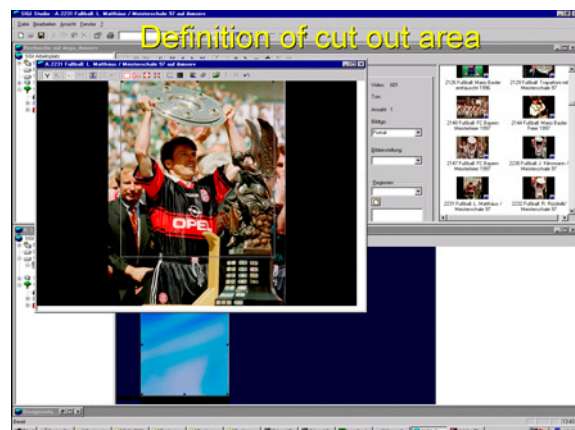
Definition of cut out area

SIGI Studio - A 2231 Fußball L. Matthäus / Meisterschale 97 auf äusserer

Datei Bearbeiten Ansicht Fenster ?

A 2231 Fußball L. Matthäus / Meisterschale 97 auf äusserer

OPEL

Video: 601

Ton:

Anzahl: 1

Bildtyp

Portrait

Bildbearbeitung

Regionen

2126 Fußball Mario Basler anhäuscht 1996

2129 Fußball Trapattoni mit Meisterschale 97

2140 Fußball FC Bayern Meisterschale 1997

2144 Fußball Mario Basler Feier 1997

2147 Fußball FC Bayern Meisterschale 1997

2230 Fußball J. Klinsmann / Meisterschale 97

2231 Fußball L. Matthäus / Meisterschale 97

2232 Fußball R. Rizzitelli / Meisterschale 97

Bereit

13:40